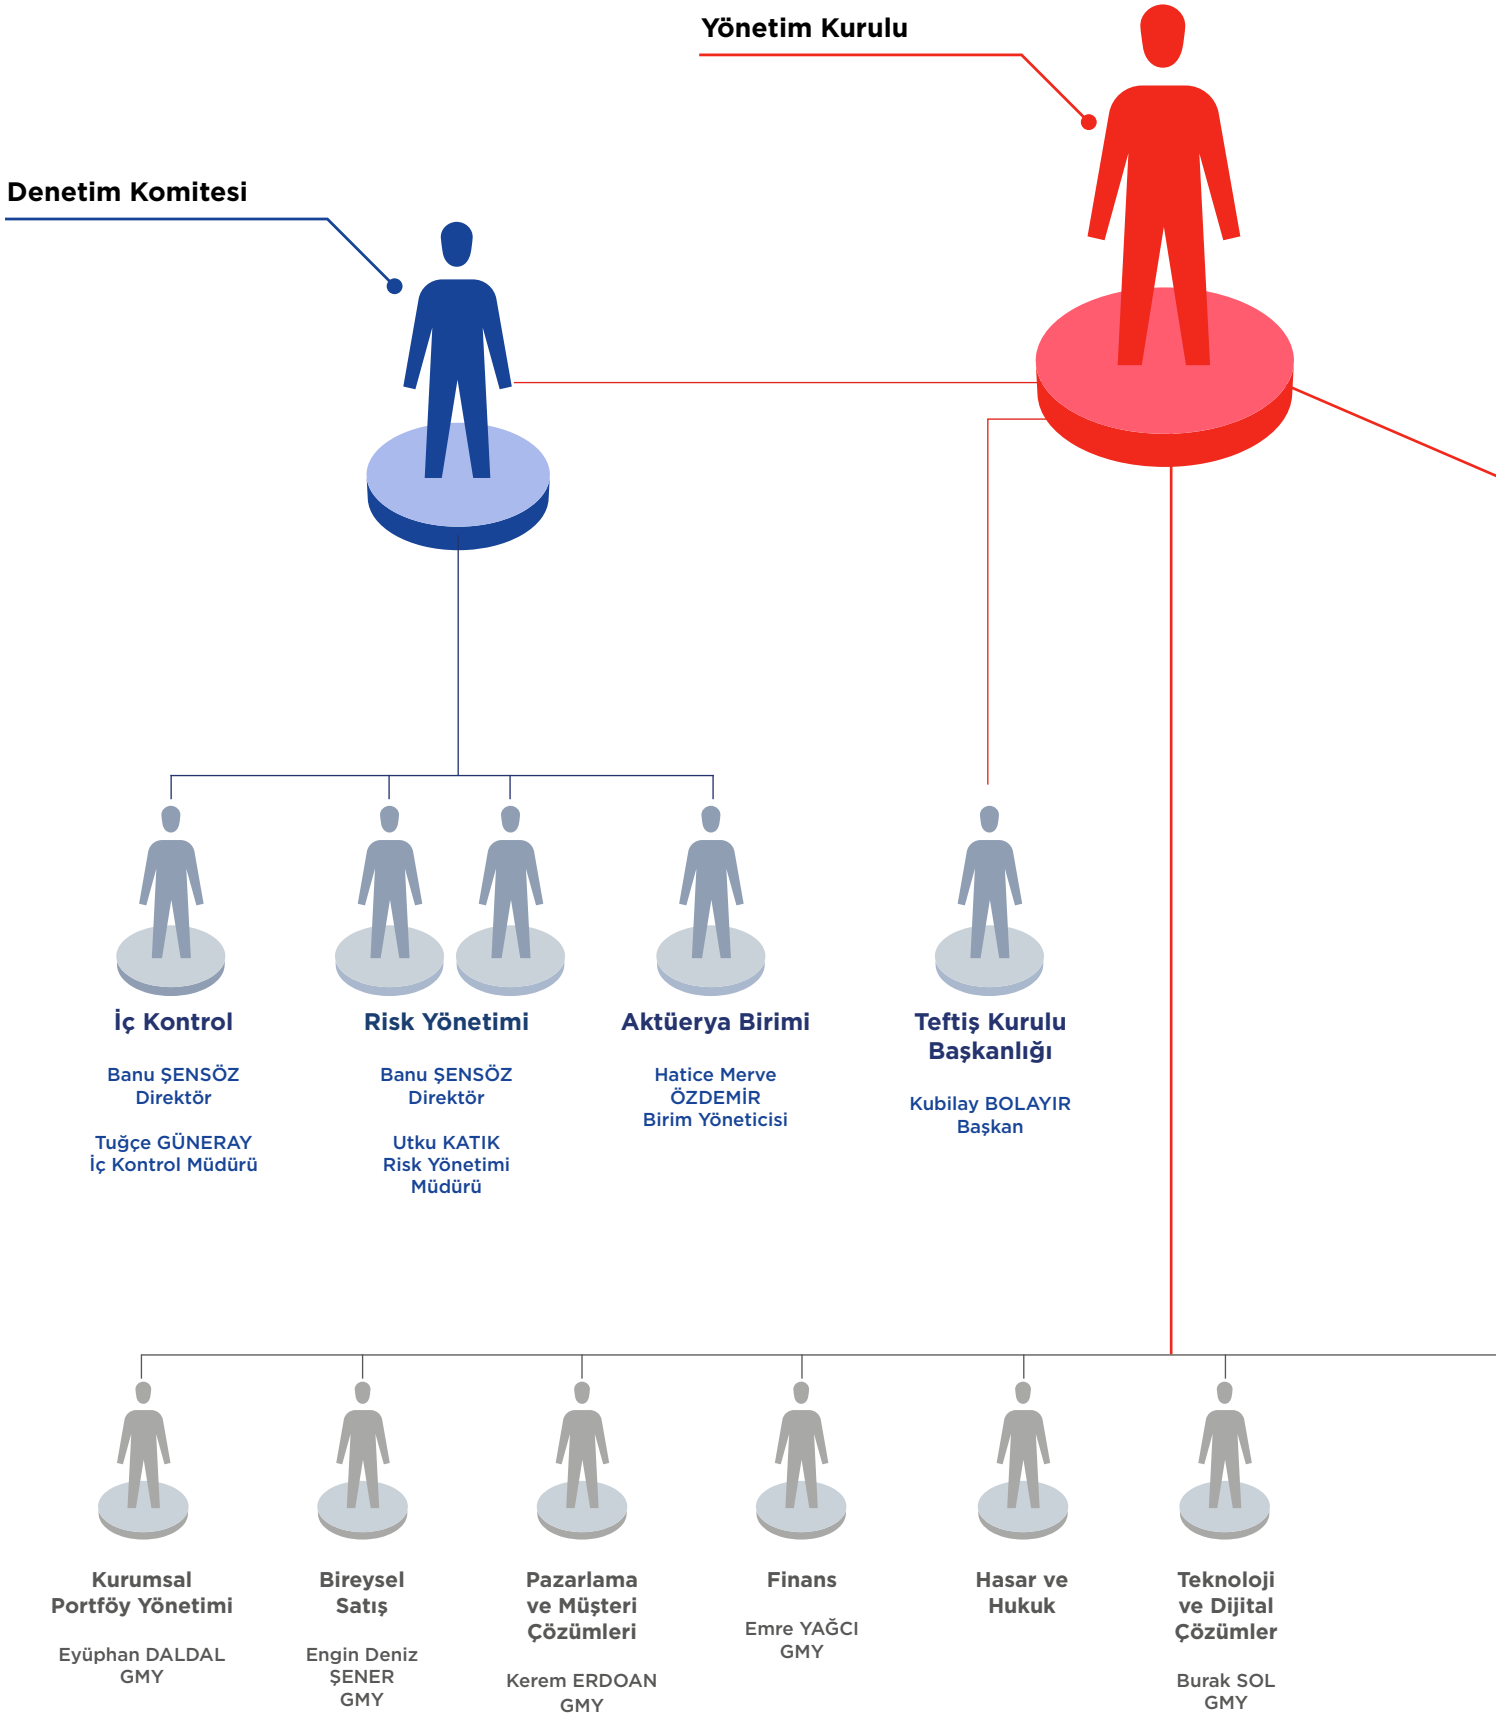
Yönetim Kurulu

Denetim Komitesi

İç Kontrol

Banu ŞENSÖZ
Direktör

Tuğçe GÜNERAY
İç Kontrol Müdürü

Risk Yönetimi

Banu ŞENSÖZ
Direktör

Utku KATIK
Risk Yönetimi Müdürü

Aktüerya Birimi

Hatice Merve ÖZDEMİR
Birim Yöneticisi

Teftiş Kurulu Başkanlığı

Kubilay BOLAYIR
Başkan

Kurumsal Portföy Yönetimi

Eyüphan DALDAL
GMY

Bireysel Satış

Engin Deniz ŞENER
GMY

Pazarlama ve Müşteri Çözümleri

Kerem ERDOAN
GMY

Finans

Emre YAĞCI
GMY

Hasar ve Hukuk

Teknoloji ve Dijital Çözümler

Burak SOL
GMY